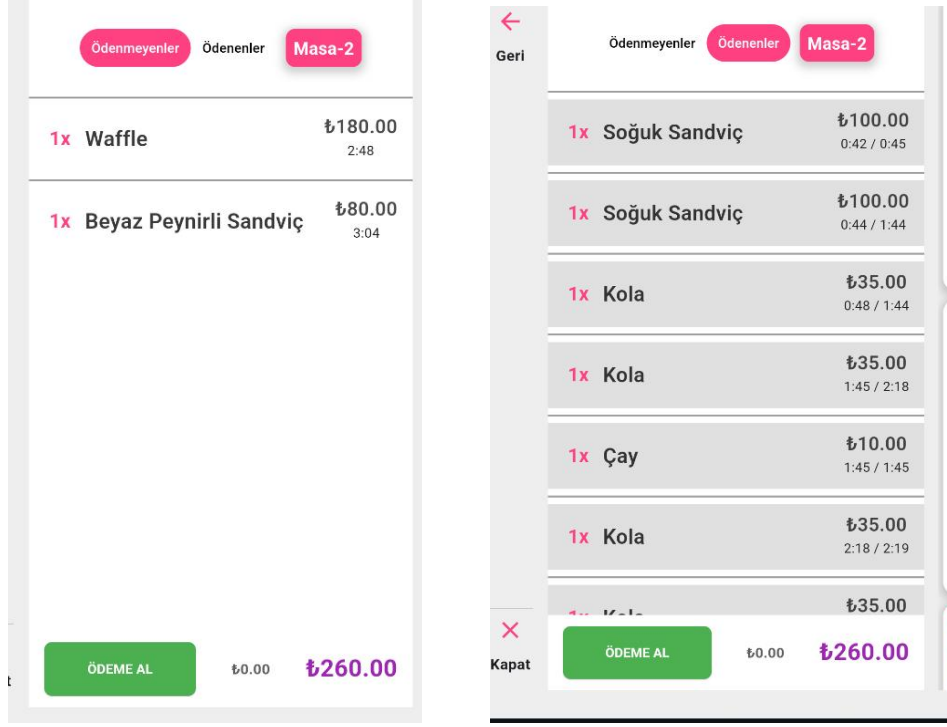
Ödenmeyenler Ödenenler Masa-2

1x Waffle ₺180.00 2:48

1x Beyaz Peynirli Sandviç ₺80.00 3:04

t

ÖDEME AL ₺0.00 ₺260.00

←
Geri

Ödenmeyenler Ödenenler Masa-2

1x Soğuk Sandviç ₺100.00 0:42 / 0:45

1x Soğuk Sandviç ₺100.00 0:44 / 1:44

1x Kola ₺35.00 0:48 / 1:44

1x Kola ₺35.00 1:45 / 2:18

1x Çay ₺10.00 1:45 / 1:45

1x Kola ₺35.00 2:18 / 2:19

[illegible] ₺35.00

×
Kapat

ÖDEME AL ₺0.00 ₺260.00